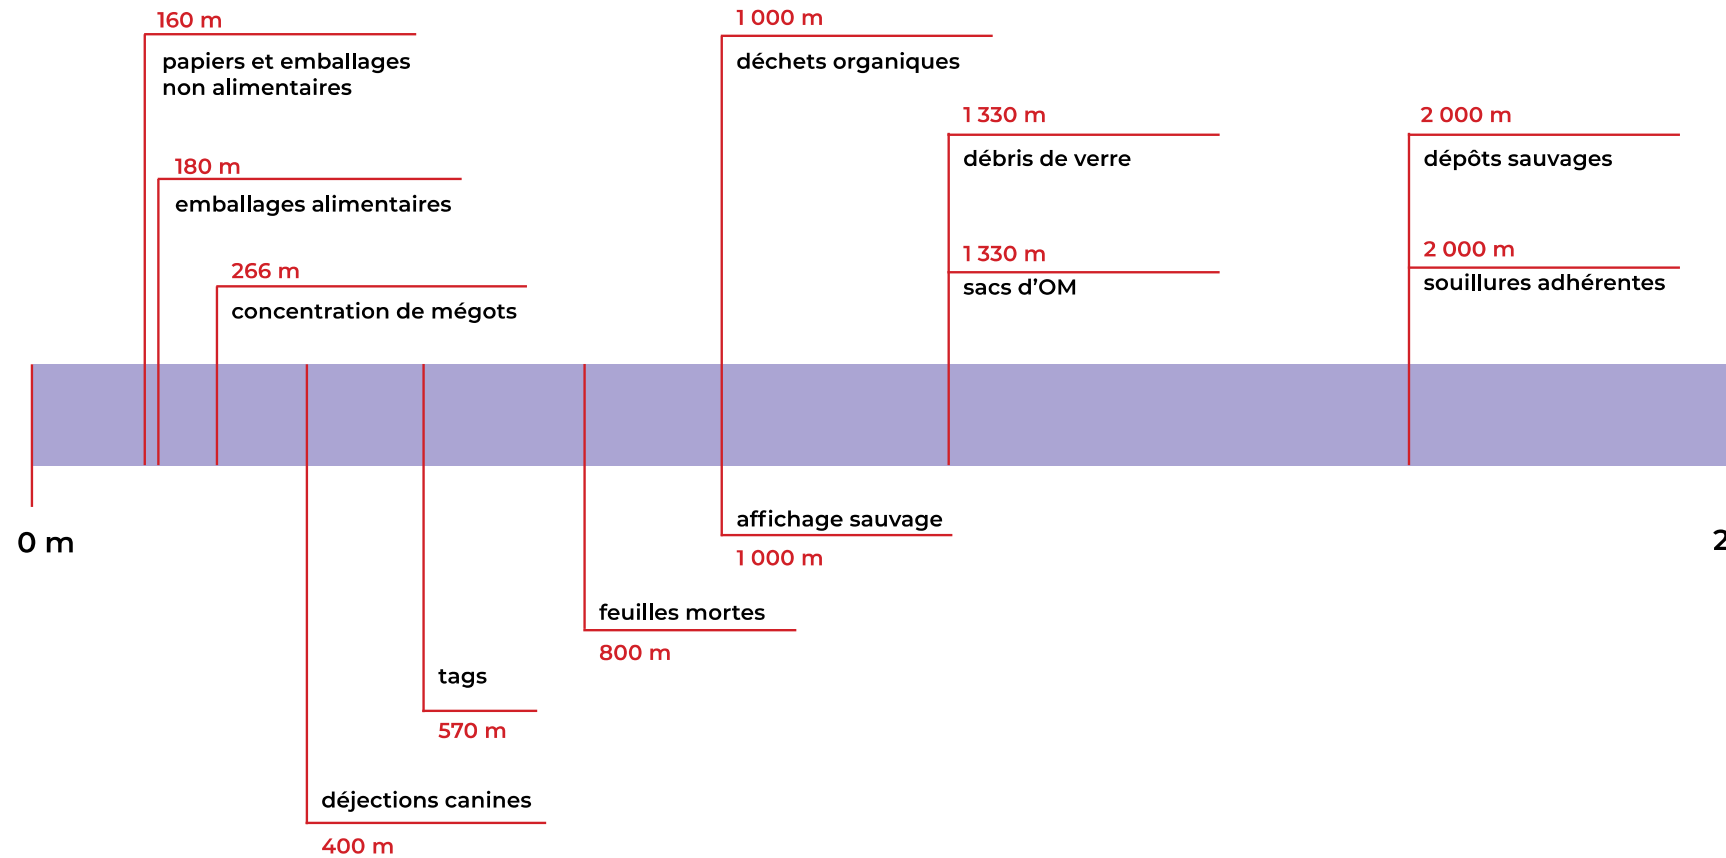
160 m
papiers et emballages non alimentaires

180 m
emballages alimentaires

266 m
concentration de mégots

1 000 m
déchets organiques

1 330 m
débris de verre

1 330 m
sacs d'OM

2 000 m
dépôts sauvages

2 000 m
souillures adhérentes

0 m

2

affichage sauvage
1 000 m

feuilles mortes
800 m

tags
570 m

déjections canines
400 m